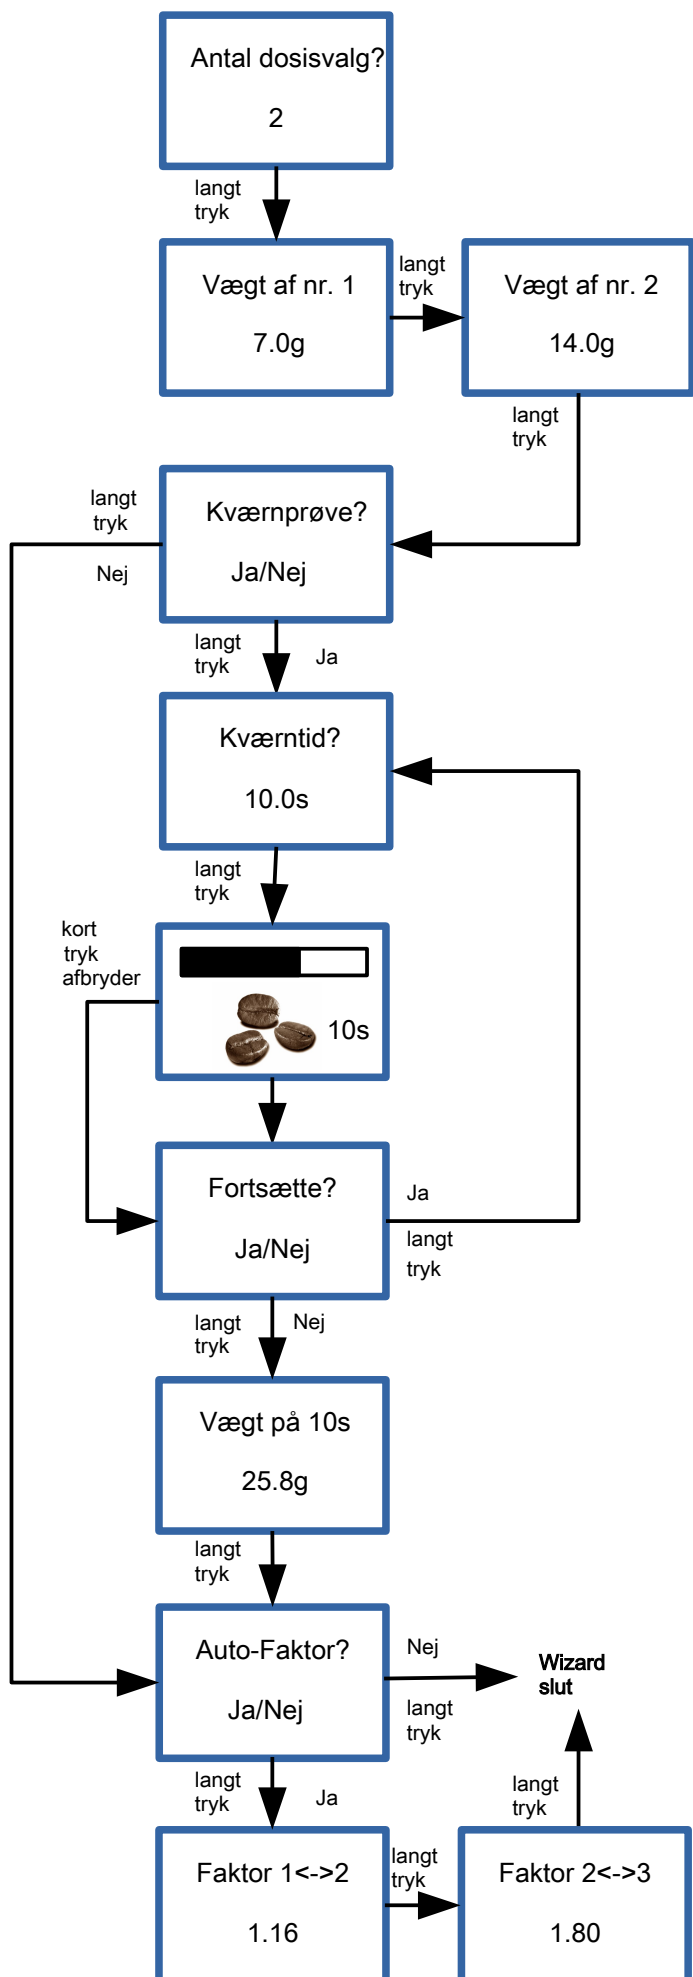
Antal dosisvalg?

2

langt tryk

Vægt af nr. 1

7.0g

langt tryk

Vægt af nr. 2

14.0g

langt tryk

langt tryk

Nej

Kværnprøve?

Ja/Nej

langt tryk

Ja

Kværntid?

10.0s

langt tryk

kort tryk afbryder

10s

Fortsætte?

Ja/Nej

Ja

langt tryk

langt tryk

Nej

Vægt på 10s

25.8g

langt tryk

Auto-Faktor?

Ja/Nej

Nej

langt tryk

Wizard slut

langt tryk

Ja

langt tryk

Faktor 1<->2

1.16

langt tryk

Faktor 2<->3

1.80